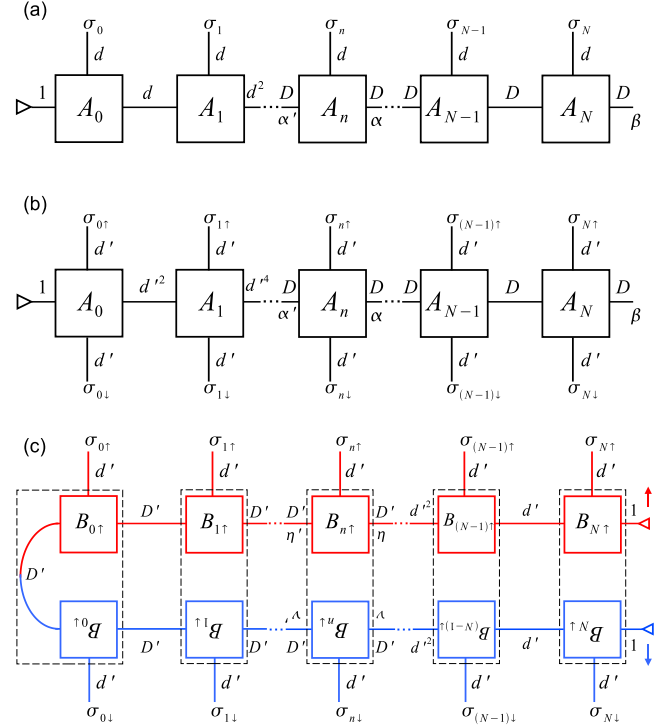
(a)

$\sigma_0$ $d$ $\sigma_1$ $d$ $\sigma_n$ $d$ $\sigma_{N-1}$ $d$ $\sigma_N$ $d$

1 $A_0$ $d$ $A_1$ $d^2$ $D$ $\alpha'$ $A_n$ $D$ $\alpha$ $A_{N-1}$ $D$ $A_N$ $D$ $\beta$

(b)

$\sigma_{0\uparrow}$ $d'$ $\sigma_{1\uparrow}$ $d'$ $\sigma_{n\uparrow}$ $d'$ $\sigma_{(N-1)\uparrow}$ $d'$ $\sigma_{N\uparrow}$ $d'$

1 $A_0$ $d'^2$ $A_1$ $d'^4$ $D$ $\alpha'$ $A_n$ $D$ $\alpha$ $A_{N-1}$ $D$ $A_N$ $D$ $\beta$

$d'$ $\sigma_{0\downarrow}$ $d'$ $\sigma_{1\downarrow}$ $d'$ $\sigma_{n\downarrow}$ $d'$ $\sigma_{(N-1)\downarrow}$ $d'$ $\sigma_{N\downarrow}$

(c)

$\sigma_{0\uparrow}$ $d'$ $\sigma_{1\uparrow}$ $d'$ $\sigma_{n\uparrow}$ $d'$ $\sigma_{(N-1)\uparrow}$ $d'$ $\sigma_{N\uparrow}$ $d'$

$B_{0\uparrow}$ $D'$ $B_{1\uparrow}$ $D'$ $D'$ $\eta'$ $B_{n\uparrow}$ $D'$ $\eta$ $d'^2$ $B_{(N-1)\uparrow}$ $d'$ $B_{N\uparrow}$ 1

$D'$

$B_{0\downarrow}$ $D'$ $B_{1\downarrow}$ $D'$ $\eta'$ $D'$ $B_{n\downarrow}$ $\eta$ $D'$ $d'^2$ $B_{(N-1)\downarrow}$ $d'$ $B_{N\downarrow}$ 1

$d'$ $\sigma_{0\downarrow}$ $d'$ $\sigma_{1\downarrow}$ $d'$ $\sigma_{n\downarrow}$ $d'$ $\sigma_{(N-1)\downarrow}$ $d'$ $\sigma_{N\downarrow}$